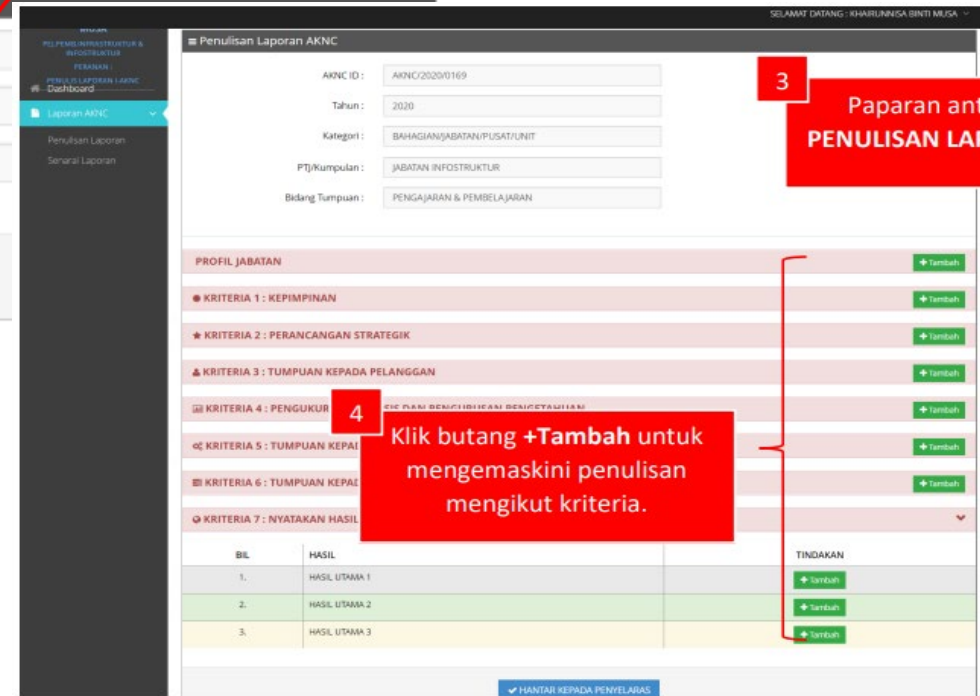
SELAMAT DATANG : KHAIRUNNISA BINTI MUSA

MUSA
PEL PEMBANTU INFRASTRUKTUR & INFOSTRUKTUR
PERANAN :
PENULIS LAPORAN LAKNC

Dashboard
Laporan AKNC
Penulisan Laporan
Senarai Laporan

≡ Penulisan Laporan AKNC

AKNC ID : AKNC/2020/0169
Tahun : 2020
Kategori : BAHAGIAN/JABATAN/PUSAT/UNIT
PTJ/Kumpulan : JABATAN INFOSTRUKTUR
Bidang Tumpuan : PENGAJARAN & PEMBELAJARAN

3
Paparan ant
PENULISAN LA

PROFIL JABATAN + Tambah
KRITERIA 1 : KEPIMPINAN + Tambah
KRITERIA 2 : PERANCANGAN STRATEGIK + Tambah
KRITERIA 3 : TUMPUAN KEPADA PELANGGAN + Tambah
KRITERIA 4 : PENGUKUR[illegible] SIS DAN PENGURUSAN PENGETAHUAN + Tambah
KRITERIA 5 : TUMPUAN KEPA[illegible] + Tambah
KRITERIA 6 : TUMPUAN KEPA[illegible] + Tambah
KRITERIA 7 : NYATAKAN HASIL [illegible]

4
Klik butang **+Tambah** untuk mengemaskini penulisan mengikut kriteria.

| BIL | HASIL | TINDAKAN |
|---|---|---|
| 1. | HASIL UTAMA 1 | + Tambah |
| 2. | HASIL UTAMA 2 | + Tambah |
| 3. | HASIL UTAMA 3 | + Tambah |

HANTAR KEPADA PENYELARAS